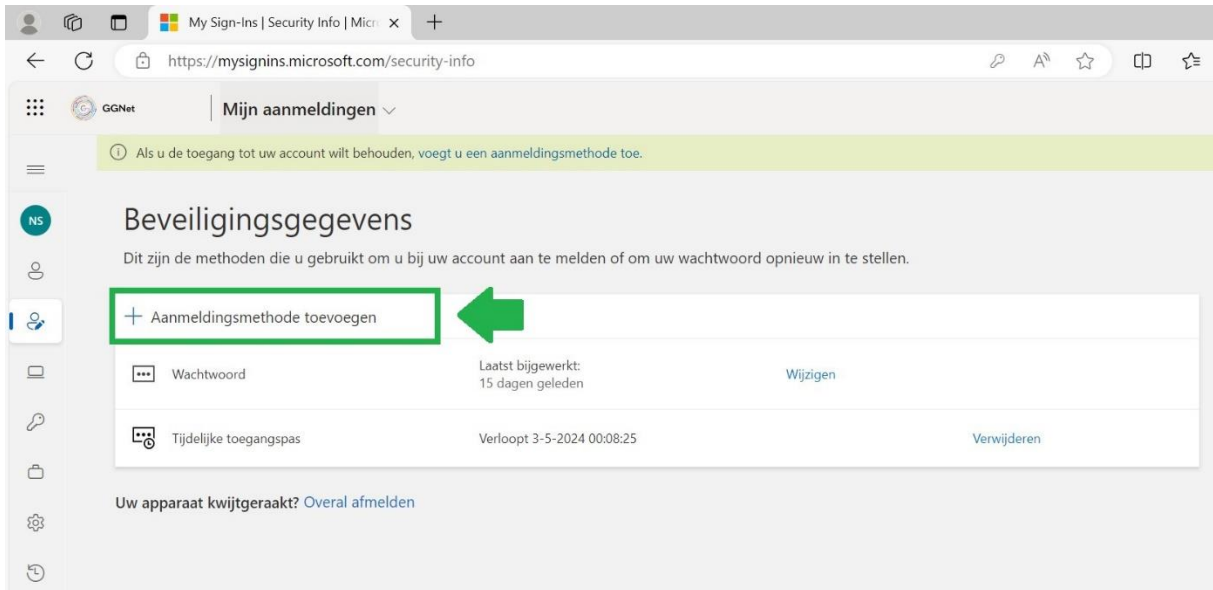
My Sign-Ins | Security Info | Micr

https://mysignins.microsoft.com/security-info

GGNet

Mijn aanmeldingen

Als u de toegang tot uw account wilt behouden, voegt u een aanmeldingsmethode toe.

NS

Beveiligingsgegevens

Dit zijn de methoden die u gebruikt om u bij uw account aan te melden of om uw wachtwoord opnieuw in te stellen.

+ Aanmeldingsmethode toevoegen

| Wachtwoord | Laatst bijgewerkt: 15 dagen geleden | Wijzigen | |
|---|---|---|---|
| Tijdelijke toegangspas | Verloopt 3-5-2024 00:08:25 | | Verwijderen |

Uw apparaat kwijtgeraakt? Overal afmelden